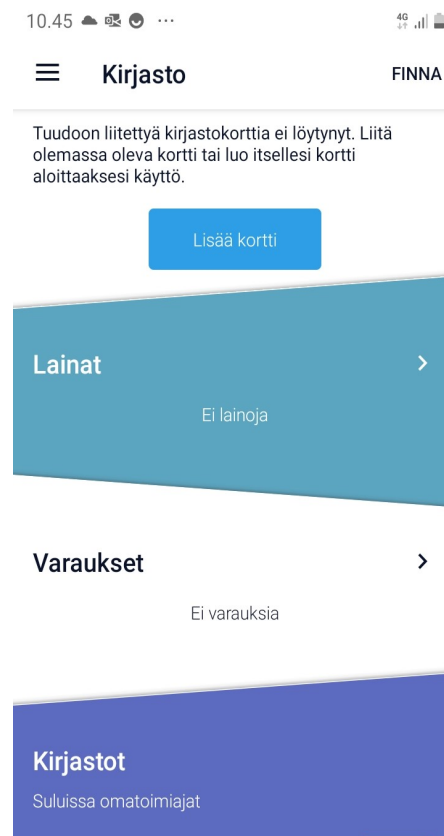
10.45 ···

4G

Kirjasto

FINNA

Tuudoon liitettyä kirjastokorttia ei löytynyt. Liitä olemassa oleva kortti tai luo itsellesi kortti aloittaaksesi käyttö.

Lisää kortti

Lainat

Ei lainoja

Varaukset

Ei varauksia

Kirjastot

Suluissa omatoimiajat